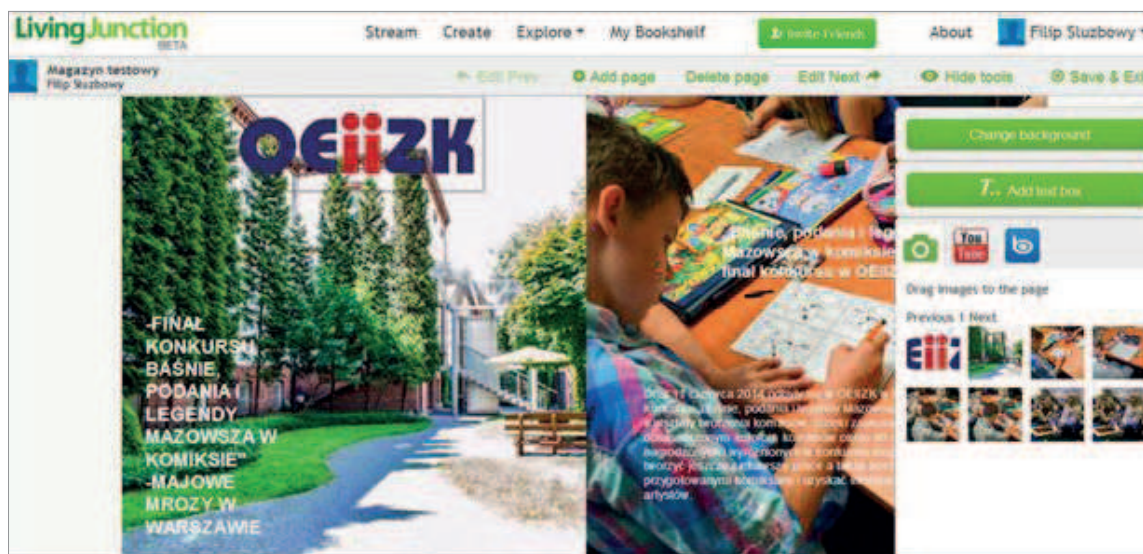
LivingJunction BETA

Stream Create Explore ▾ My Bookshelf Invite Friends About Filip Sluzbowy ▾

Magazyn testowy
Filip Służbowy

Edit Prev Add page Delete page Edit Next Hide tools Save & Ex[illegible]

OEiiZK

-FINAŁ KONKURSU „BAŚNIE, PODANIA I LEGENDY MAZOWSZA W KOMIKSIE"
-MAJOWE MROZY W WARSZAWIE

Baśnie, podania i leg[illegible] Mazowsza w komiksie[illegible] finał konkursu w OEiiZ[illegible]

Dnia 11 czerwca 2014 roku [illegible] w OEiiZK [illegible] konkursu „Baśnie, podania i legendy Mazowsza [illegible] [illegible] tworzenia komiksów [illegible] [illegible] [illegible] nagrodzonym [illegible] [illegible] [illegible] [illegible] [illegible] tworzyć jeszcze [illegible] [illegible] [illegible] przygotowanymi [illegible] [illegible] artystów.

Change background

Add text box

You Tube

Drag images to the page

Previous 1 Next

EiiZ